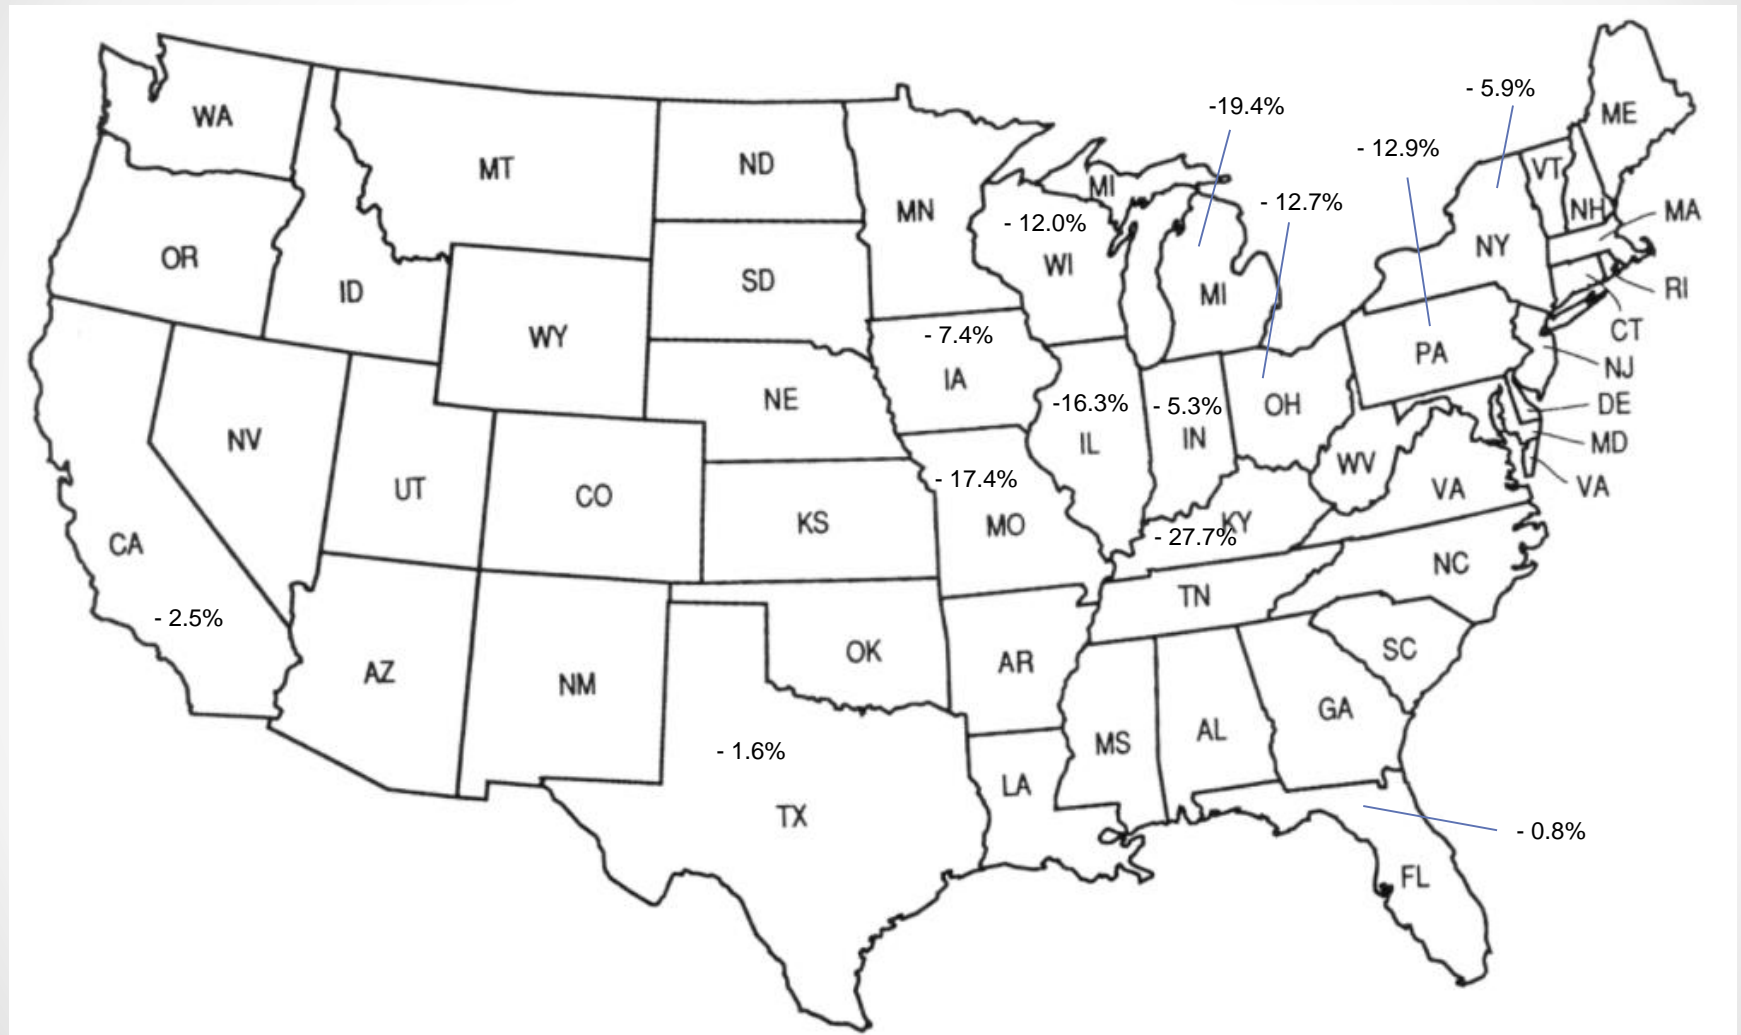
- 5.9%
-19.4%
- 12.9%
ME
WA
MT
ND
MI
VT
- 12.7%
NH
MA
MN
- 12.0%
WI
NY
OR
SD
MI
RI
ID
WY
- 7.4%
CT
PA
IA
NJ
NE
-16.3%
- 5.3%
OH
DE
NV
IL
IN
MD
WV
- 17.4%
UT
CO
VA
VA
KS
MO
KY
- 27.7%
CA
NC
TN
- 2.5%
SC
OK
AR
AZ
NM
GA
AL
- 1.6%
MS
LA
- 0.8%
TX
FL